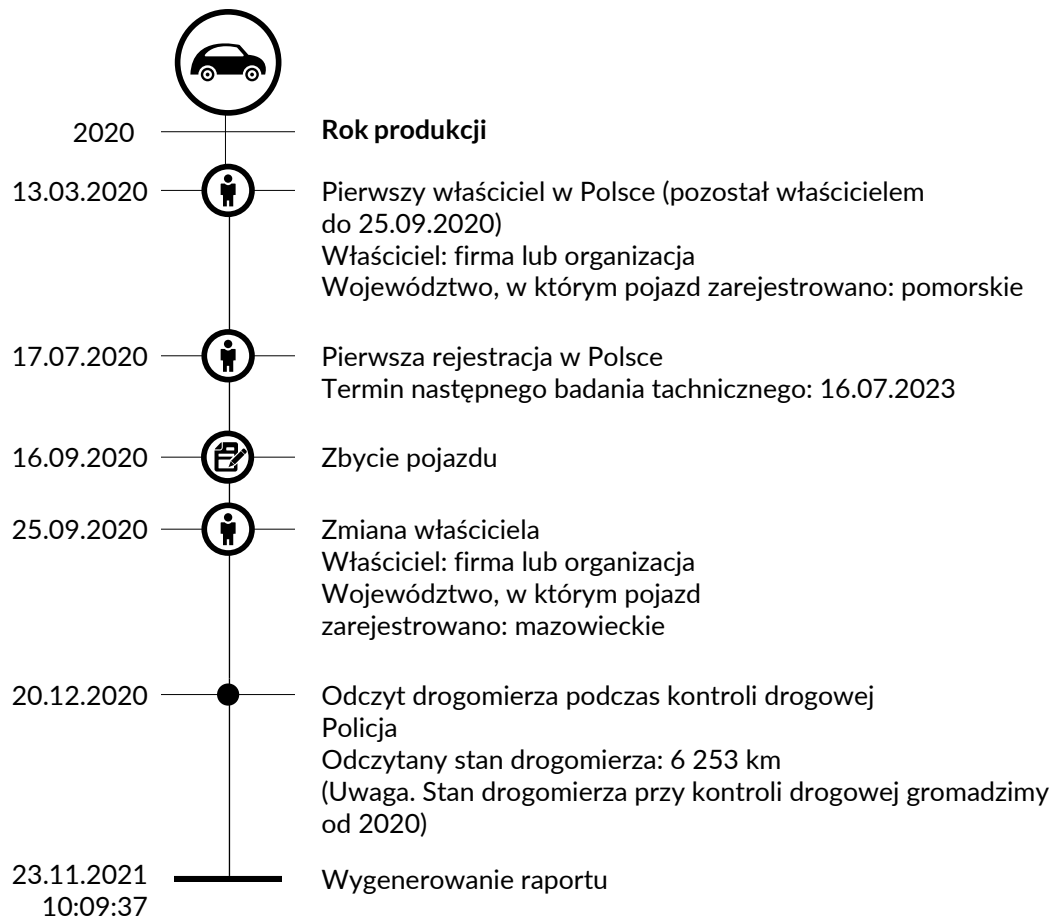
2020

**Rok produkcji**

13.03.2020

Pierwszy właściciel w Polsce (pozostał właścicielem do 25.09.2020)
Właściciel: firma lub organizacja
Województwo, w którym pojazd zarejestrowano: pomorskie

17.07.2020

Pierwsza rejestracja w Polsce
Termin następnego badania technicznego: 16.07.2023

16.09.2020

Zbycie pojazdu

25.09.2020

Zmiana właściciela
Właściciel: firma lub organizacja
Województwo, w którym pojazd zarejestrowano: mazowieckie

20.12.2020

Odczyt drogomierza podczas kontroli drogowej
Policja
Odczytany stan drogomierza: 6 253 km
(Uwaga. Stan drogomierza przy kontroli drogowej gromadzimy od 2020)

23.11.2021
10:09:37

Wygenerowanie raportu